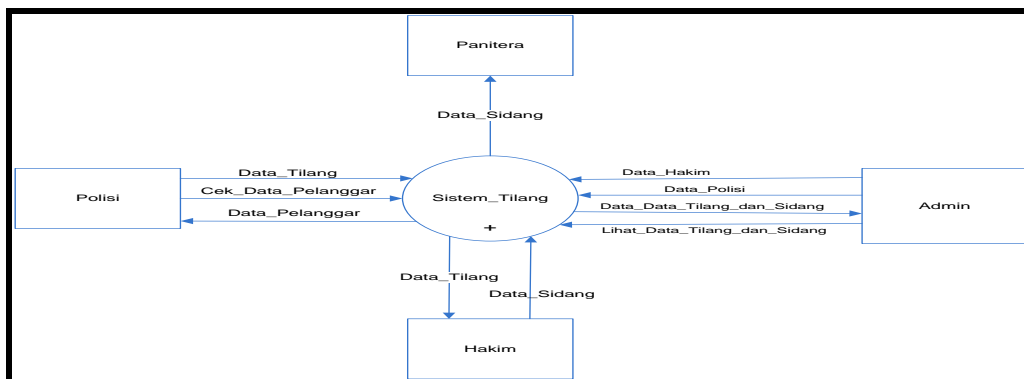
Panitera

Data_Sidang

Polisi

Data_Tilang

Cek_Data_Pelanggar

Data_Pelanggar

Sistem_Tilang

+

Data_Hakim

Data_Polisi

Data_Data_Tilang_dan_Sidang

Lihat_Data_Tilang_dan_Sidang

Admin

Data_Tilang

Data_Sidang

Hakim